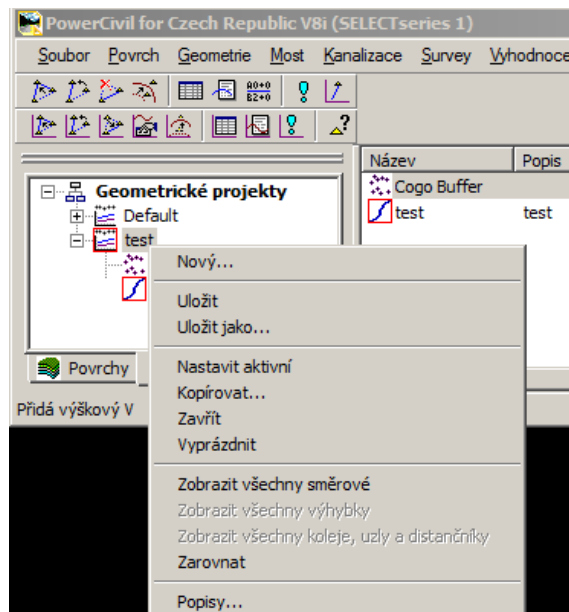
PowerCivil for Czech Republic V8i (SELECTseries 1)

Soubor Povrch Geometrie Most Kanalizace Survey Vyhodnoce

Geometrické projekty
Default
test

Název | Popis
Cogo Buffer
test | test

Povrchy

Přidá výškový V

Nový...
Uložit
Uložit jako...
Nastavit aktivní
Kopírovat...
Zavřít
Vyprázdnit
Zobrazit všechny směrové
Zobrazit všechny výhybky
Zobrazit všechny koleje, uzly a distančníky
Zarovnat
Popisy...